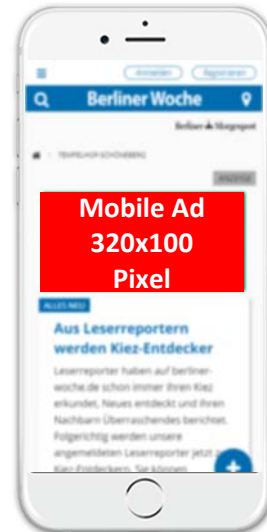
Anmelden Registrieren

Berliner Woche

Berliner Morgenpost

TEMPELHOF-SCHÖNEBERG

ANZEIGE

Mobile Ad 320x100 Pixel

ALLES NEU

Aus Leserreportern werden Kiez-Entdecker

Leserreporter haben auf berliner-woche.de schon immer ihren Kiez erkundet, Neues entdeckt und ihren Nachbarn Überraschendes berichtet. Folgerichtig werden unsere angemeldeten Leserreporter jetzt zu Kiez-Entdeckern. Sie können

+